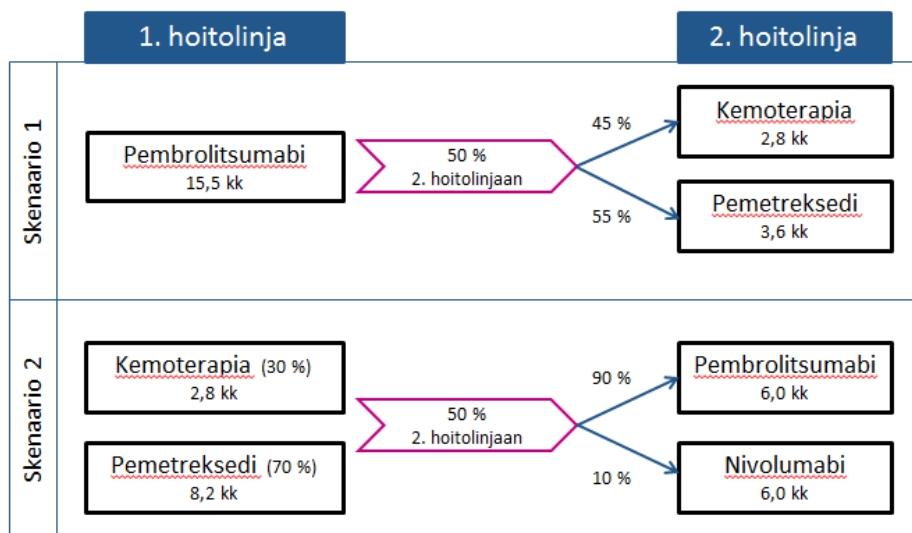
1. hoitolinja

2. hoitolinja

Skenaario 1

Pembrolitsumabi
15,5 kk

50 %
2. hoitolinjaan

45 %

55 %

Kemoterapia
2,8 kk

Pemetreksedi
3,6 kk

Skenaario 2

Kemoterapia (30 %)
2,8 kk

Pemetreksedi (70 %)
8,2 kk

50 %
2. hoitolinjaan

90 %

10 %

Pembrolitsumabi
6,0 kk

Nivolumabi
6,0 kk